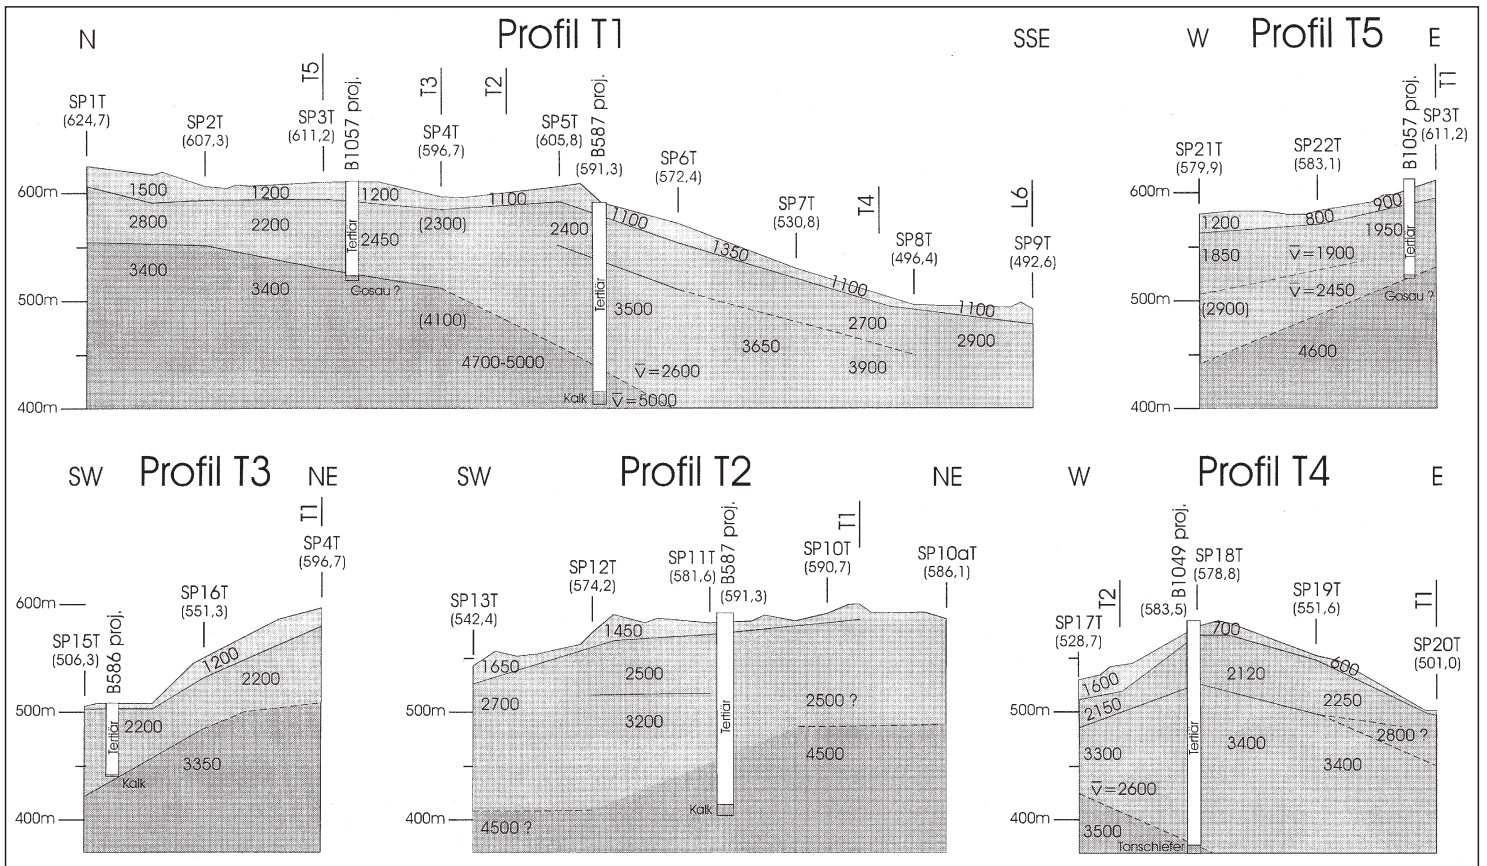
N

Profil T1

SSE

T5
B1057 proj.
T3
T2
B587 proj.

SP1T (624,7)
SP2T (607,3)
SP3T (611,2)
SP4T (596,7)
SP5T (605,8)
SP6T (572,4)
SP7T (530,8)
T4
SP8T (496,4)
L6
SP9T (492,6)

600m
500m
400m

1500
1200
1200
1100
2800
2200
Tertiär
2450
(2300)
2400
1100
1350
1100
1100
3400
3400
Gosau ?
(4100)
Tertiär
3500
2700
2900
3650
4700-5000
$\bar{V}=2600$
3900
Kalk
$\bar{V}=5000$

W

Profil T5

E

T1
B1057 proj.
SP21T (579,9)
SP22T (583,1)
SP3T (611,2)

600m
500m
400m

1200
800
900
1950
1850
$\bar{V}=1900$
Tertiär
$\bar{V}=2450$
(2900)
Gosau ?
4600

SW

Profil T3

NE

T1
SP4T (596,7)
SP16T (551,3)
SP15T (506,3)
B586 proj.

600m
500m
400m

1200
2200
2200
Tertiär
3350
Kalk

SW

Profil T2

NE

T1
SP13T (542,4)
SP12T (574,2)
SP11T (581,6)
B587 proj. (591,3)
SP10T (590,7)
SP10aT (586,1)

500m
400m

1450
1650
2500
2700
2500 ?
3200
Tertiär
4500
Kalk
4500 ?

W

Profil T4

E

T2
B1049 proj.
SP17T (528,7)
(583,5)
SP18T (578,8)
SP19T (551,6)
T1
SP20T (501,0)

500m
400m

700
1600
2120
600
2150
2250
Tertiär
2800 ?
3300
3400
3400
$\bar{V}=2600$
3500
Tonschiefer